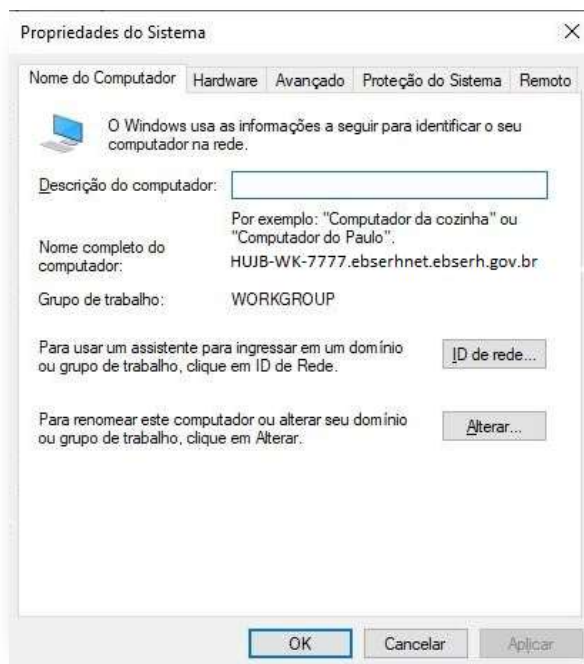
Propriedades do Sistema

×

Nome do Computador | Hardware | Avançado | Proteção do Sistema | Remoto

O Windows usa as informações a seguir para identificar o seu computador na rede.

Descrição do computador:

Por exemplo: "Computador da cozinha" ou "Computador do Paulo".

Nome completo do computador: HUJB-WK-7777.ebserhnet.ebserh.gov.br

Grupo de trabalho: WORKGROUP

Para usar um assistente para ingressar em um domínio ou grupo de trabalho, clique em ID de Rede.

ID de rede...

Para renomear este computador ou alterar seu domínio ou grupo de trabalho, clique em Alterar.

Alterar...

OK | Cancelar | Aplicar